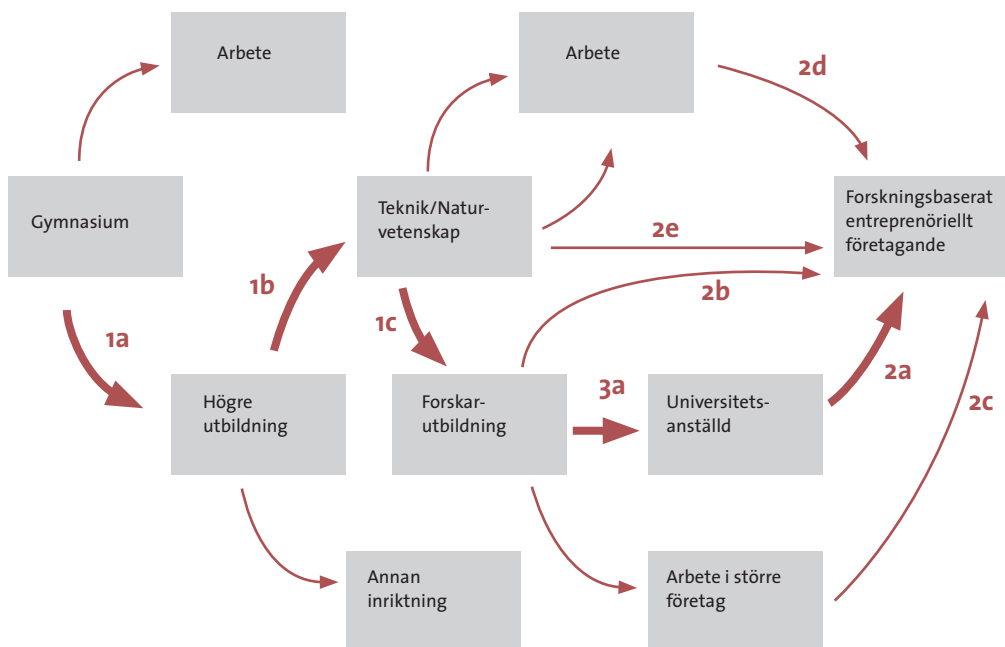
Arbete

Arbete

2d

Gymnasium

Teknik/Naturvetenskap

Forskningsbaserat entreprenöriellt företagande

2e

1b

2b

1a

1c

Högre utbildning

Forskarutbildning

3a

Universitetsanställd

2a

2c

Annan inriktning

Arbete i större företag